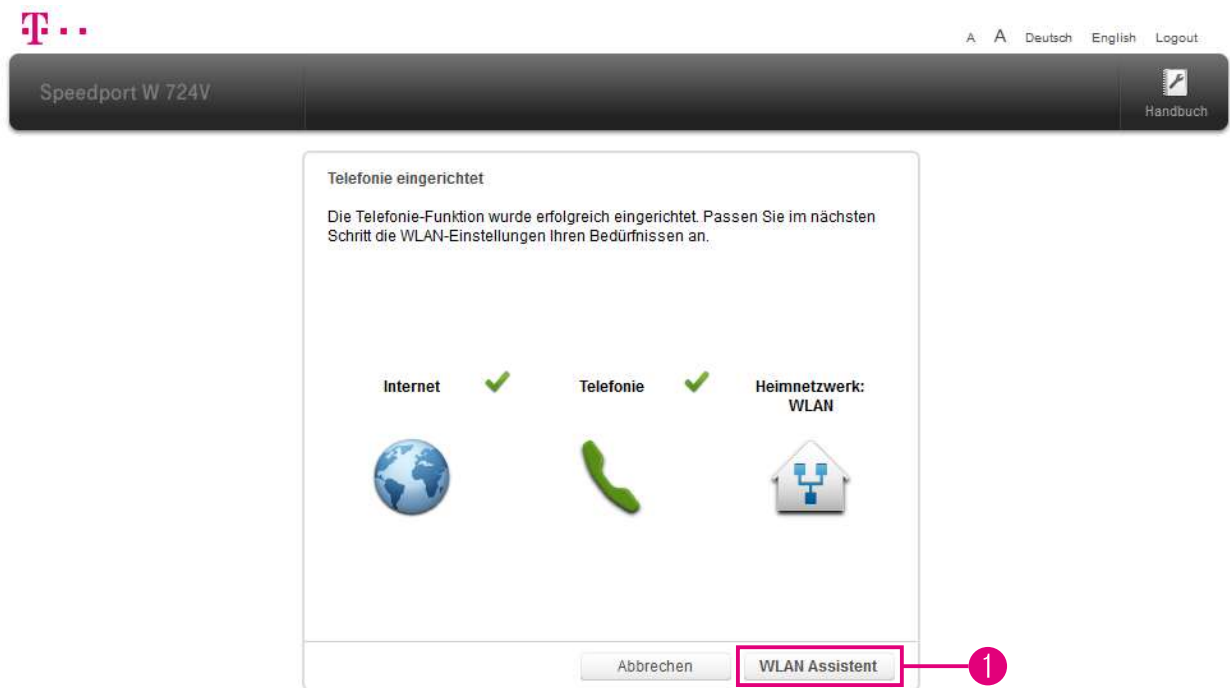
T · ·

A A Deutsch English Logout

Speedport W 724V

Handbuch

Telefonie eingerichtet

Die Telefonie-Funktion wurde erfolgreich eingerichtet. Passen Sie im nächsten Schritt die WLAN-Einstellungen Ihren Bedürfnissen an.

Internet

Telefonie

Heimnetzwerk: WLAN

Abbrechen

WLAN Assistent

1